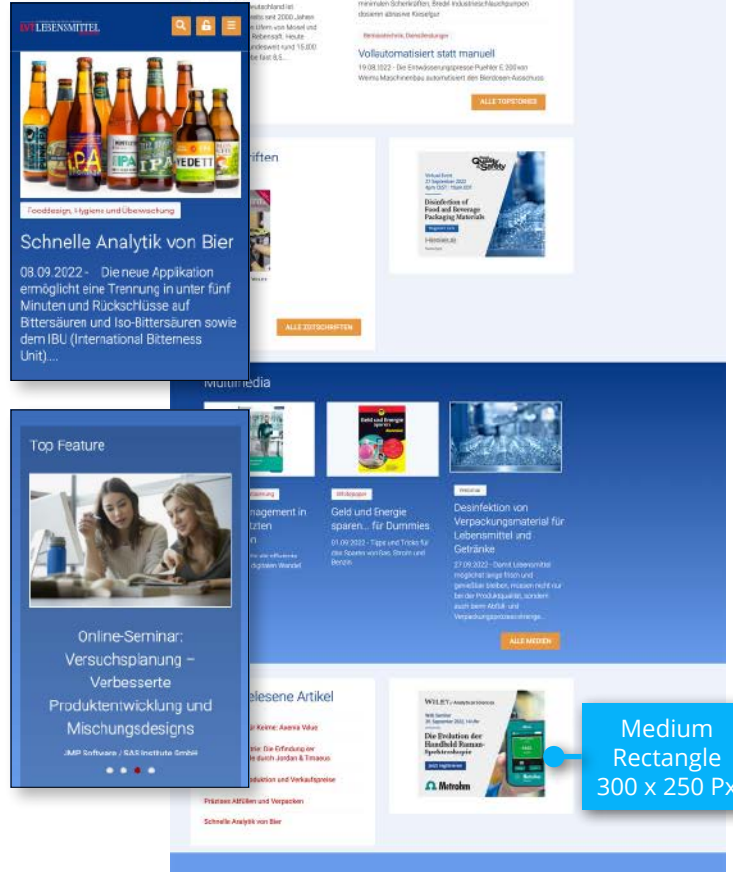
LVT LEBENSMITTEL

Fooddesign, Hygiene und Überwachung

Schnelle Analytik von Bier

08.09.2022 - Die neue Applikation ermöglicht eine Trennung in unter fünf Minuten und Rückschlüsse auf Bittersäuren und Iso-Bittersäuren sowie dem IBU (International Bitterness Unit)....

Top Feature

Online-Seminar: Versuchsplanung – Verbesserte Produktentwicklung und Mischungsdesigns

JMP Software / SAS Institute GmbH

minimalen Scherkräften, Bredel Industrieschlauchpumpen dosieren abrasive Kieselgur

Vollautomatisiert statt manuell

19.08.2022 - Die Entwässerungspresse Puehler C 300 von Weimu Maschinenbau automatisiert den Bierdosen-Ausschuss

ALLE TOPSTORIES

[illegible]riften

Disinfection of Food and Beverage Packaging Materials

ALLE ZEITSCHRIFTEN

Multimedia

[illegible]nagement in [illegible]tzten

Geld und Energie sparen... für Dummies

01.09.2022 - Tipps und Tricks für das Sparen von Gas, Strom und Benzin

Desinfektion von Verpackungsmaterial für Lebensmittel und Getränke

27.09.2022 - Damit Lebensmittel möglichst lange frisch und genießbar bleiben, müssen nicht nur bei der Produktqualität, sondern auch beim Abfüll- und Verpackungsprozess strenge...

ALLE MEDIEN

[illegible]elesene Artikel

Präzises Abfüllen und Verpacken

Schnelle Analytik von Bier

WILEY

Die Evolution der Handheld Raman-Spektroskopie

Metrohm

Medium Rectangle 300 x 250 Px